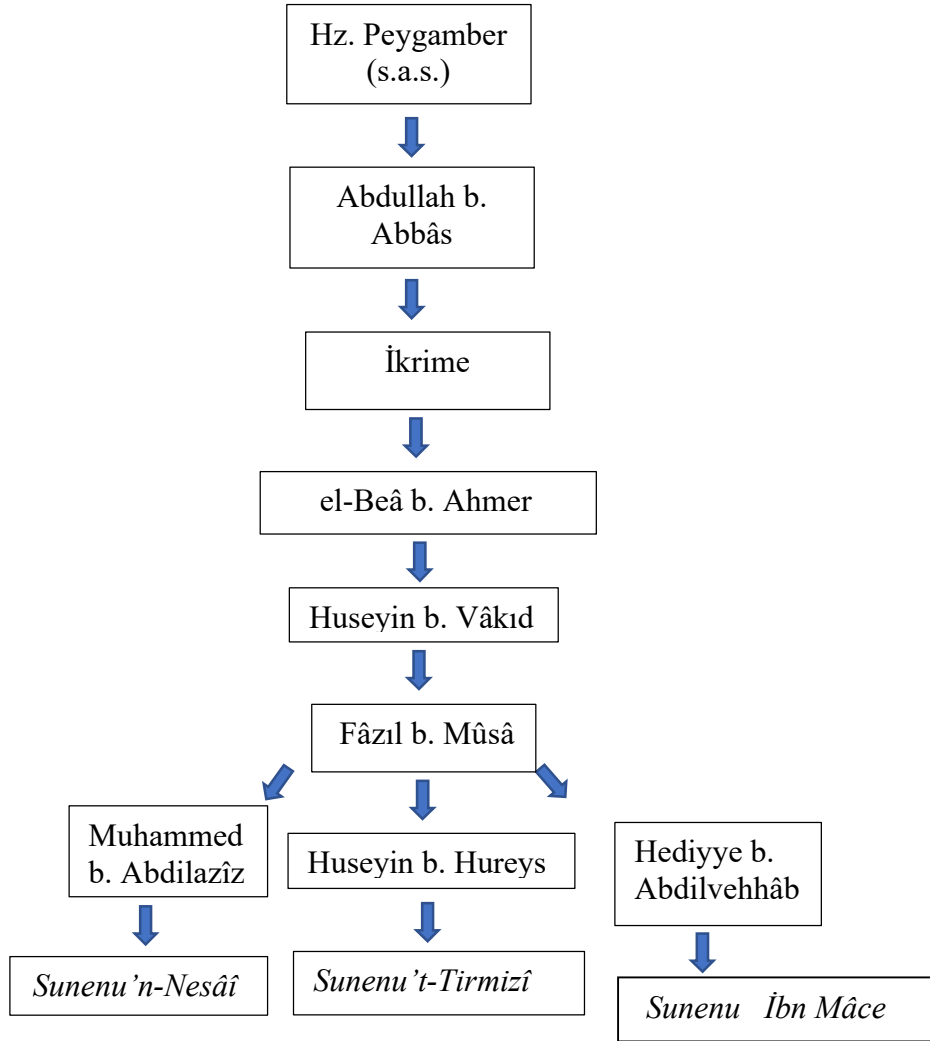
Hz. Peygamber (s.a.s.)

Abdullah b. Abbâs

İkrime

el-Beâ b. Ahmer

Huseyin b. Vâkıd

Fâzıl b. Mûsâ

Muhammed b. Abdilazîz

Huseyin b. Hureys

Hediyye b. Abdilvehhâb

*Sunenu'n-Nesâî*

*Sunenu't-Tirmizî*

*Sunenu İbn Mâce*